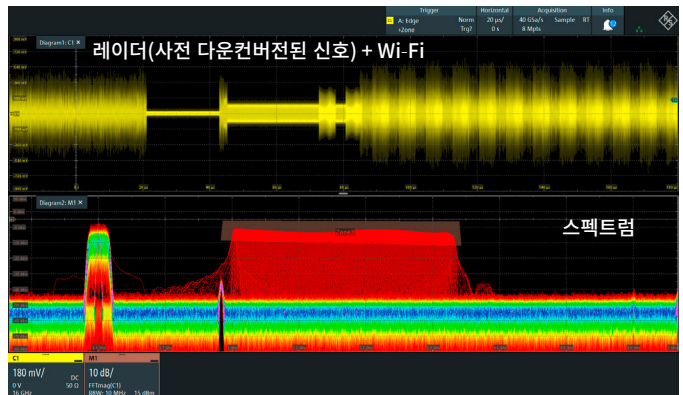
Trigger
A: Edge
+Zone
Norm
Trig?
Horizontal
20 µs/
0 s
Acquisition
40 GSa/s
8 Mpts
Sample
RT
Info

Diagram1: C1
레이더(사전 다운컨버전된 신호) + Wi-Fi

Diagram2: M1
스펙트럼

C1
180 mV/
0 V
16 GHz
DC
50 Ω

M1
10 dB/
FFTmag(C1)
RBW: 10 MHz
15 dBm